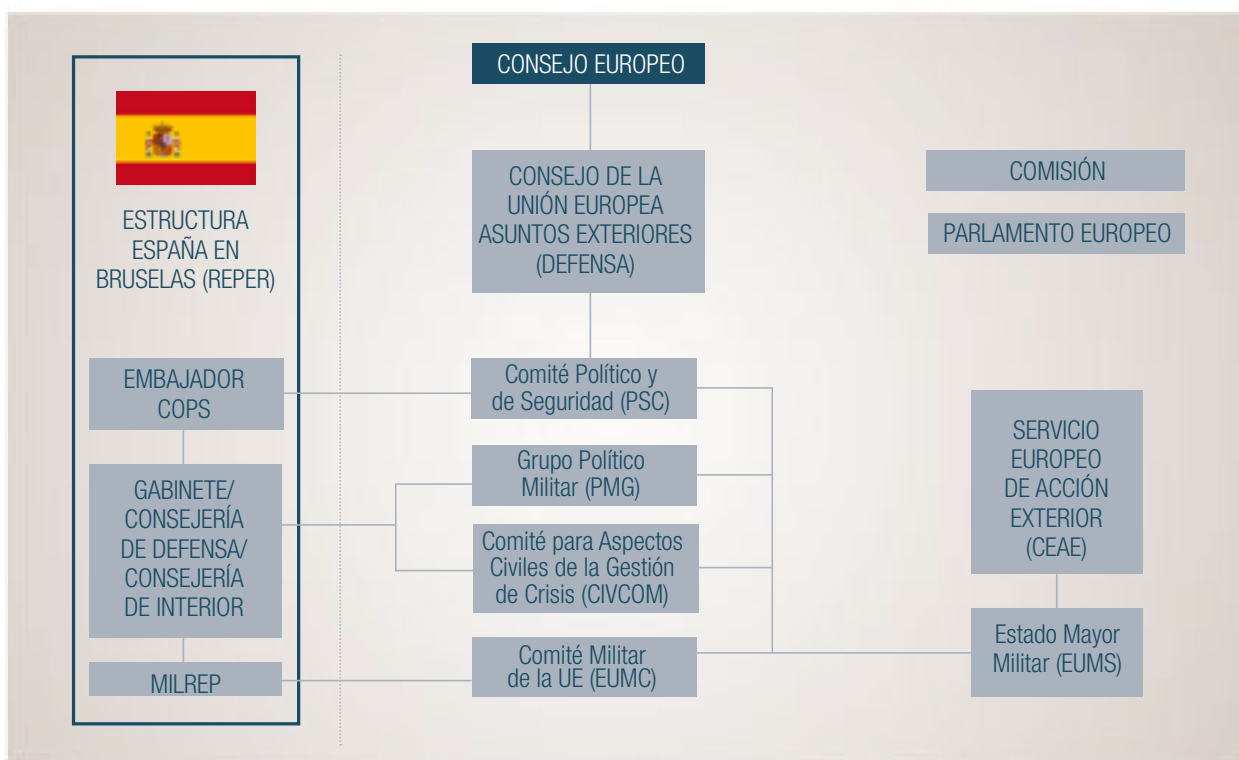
ESTRUCTURA ESPAÑA EN BRUSELAS (REPER)

EMBAJADOR COPS

GABINETE/ CONSEJERÍA DE DEFENSA/ CONSEJERÍA DE INTERIOR

MILREP

CONSEJO EUROPEO

CONSEJO DE LA UNIÓN EUROPEA ASUNTOS EXTERIORES (DEFENSA)

Comité Político y de Seguridad (PSC)

Grupo Político Militar (PMG)

Comité para Aspectos Civiles de la Gestión de Crisis (CIVCOM)

Comité Militar de la UE (EUMC)

COMISIÓN

PARLAMENTO EUROPEO

SERVICIO EUROPEO DE ACCIÓN EXTERIOR (CEAE)

Estado Mayor Militar (EUMS)